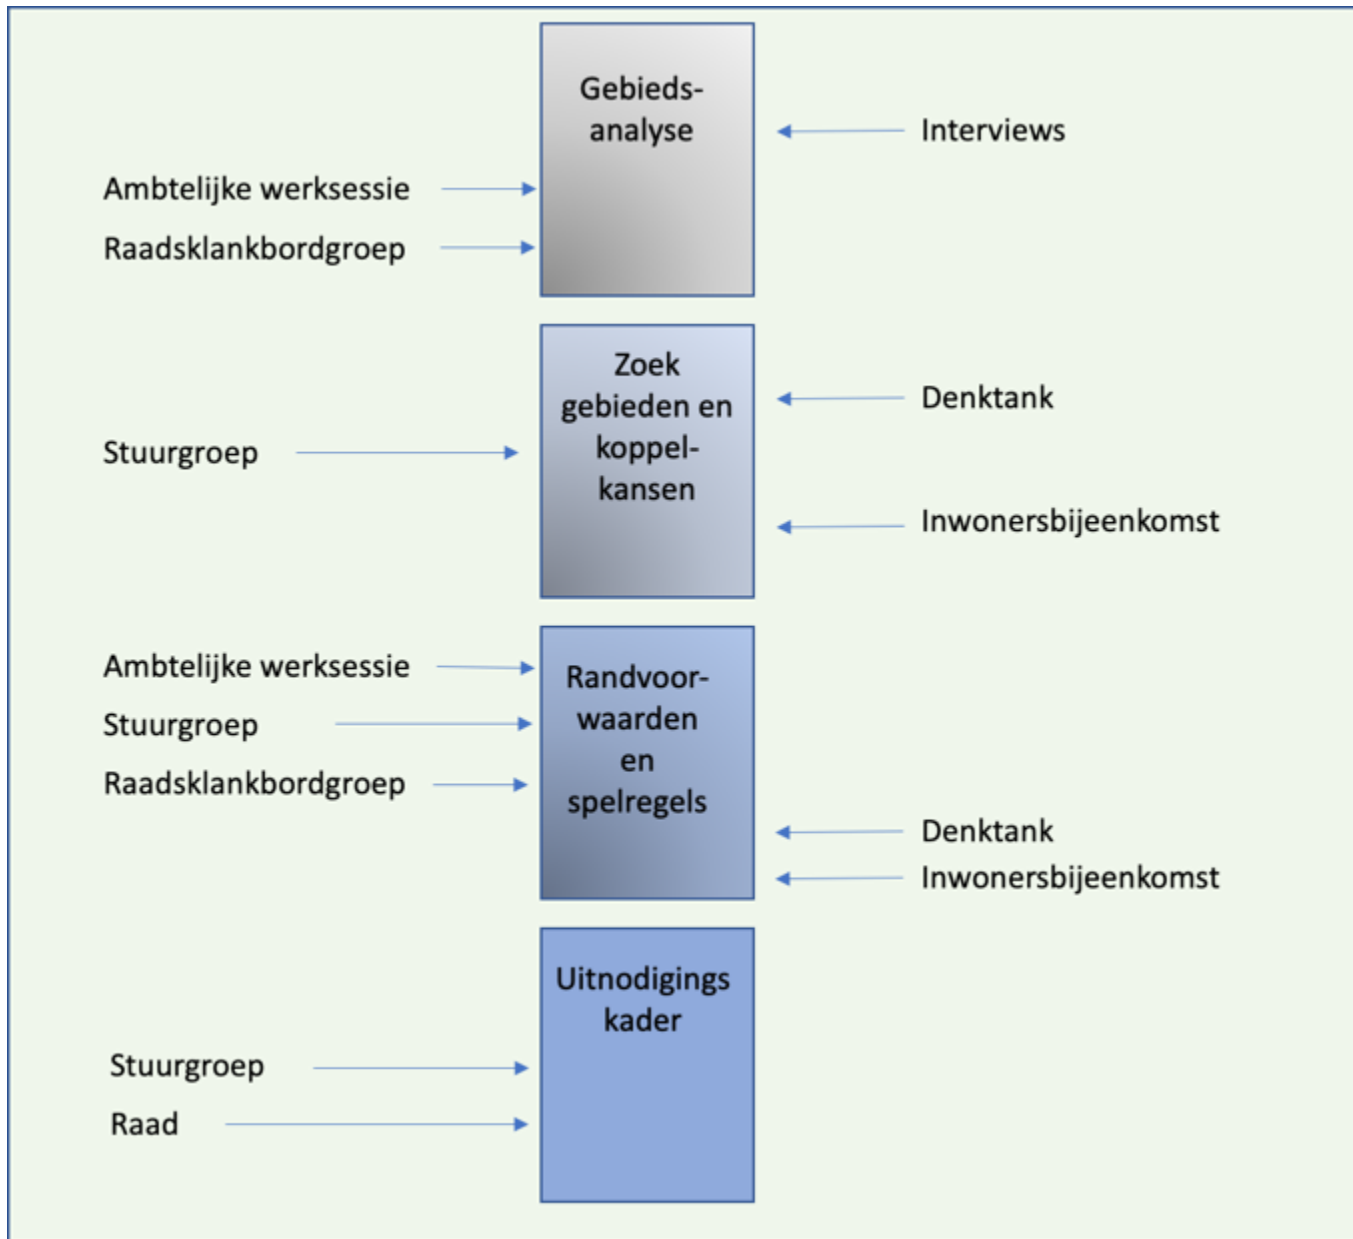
Gebieds-
analyse

Interviews

Ambtelijke werksessie

Raadsklankbordgroep

Zoek
gebieden en
koppel-
kansen

Denktank

Stuurgroep

Inwonersbijeenkomst

Ambtelijke werksessie

Stuurgroep

Raadsklankbordgroep

Randvoor-
waarden
en
spelregels

Denktank

Inwonersbijeenkomst

Uitnodigings
kader

Stuurgroep

Raad